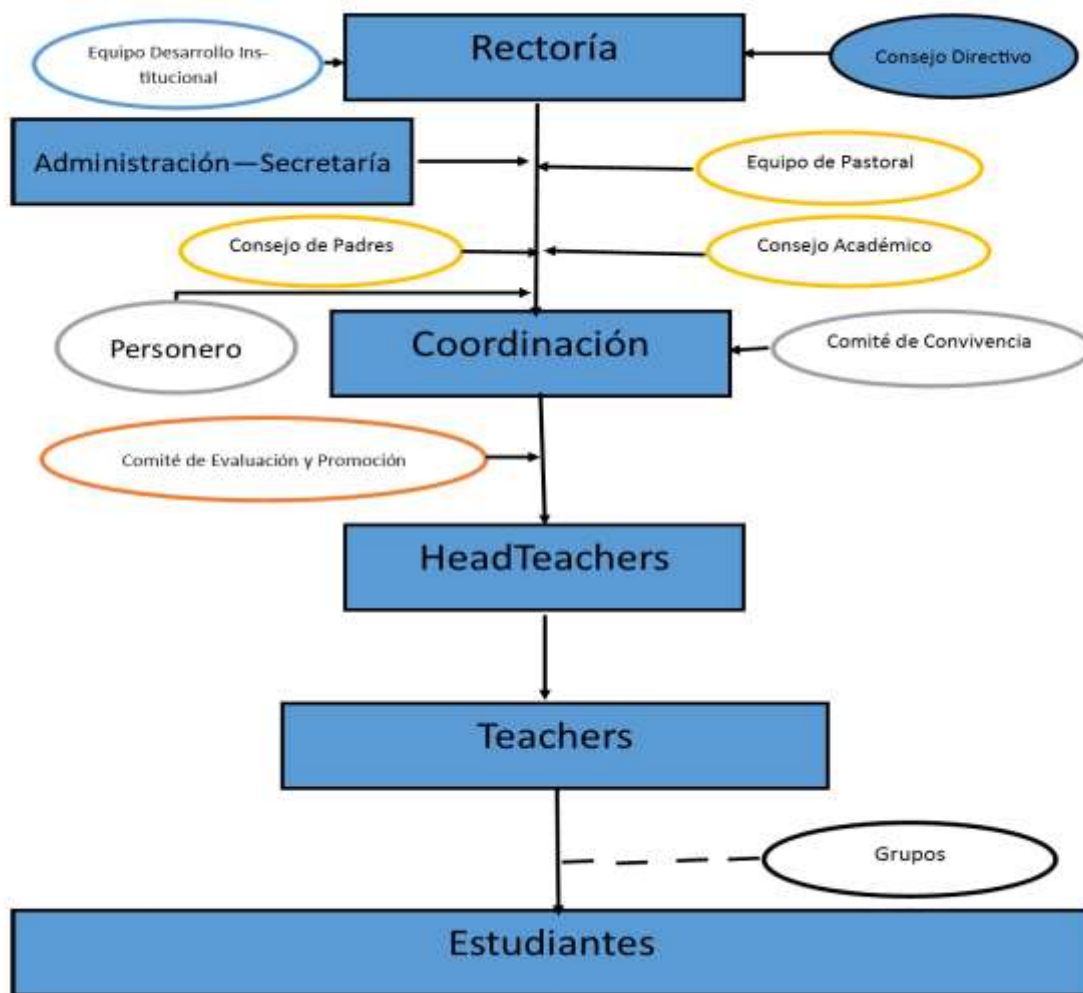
Equipo Desarrollo Institucional

Rectoría

Consejo Directivo

Administración—Secretaría

Equipo de Pastoral

Consejo de Padres

Consejo Académico

Personero

Coordinación

Comité de Convivencia

Comité de Evaluación y Promoción

HeadTeachers

Teachers

Grupos

Estudiantes